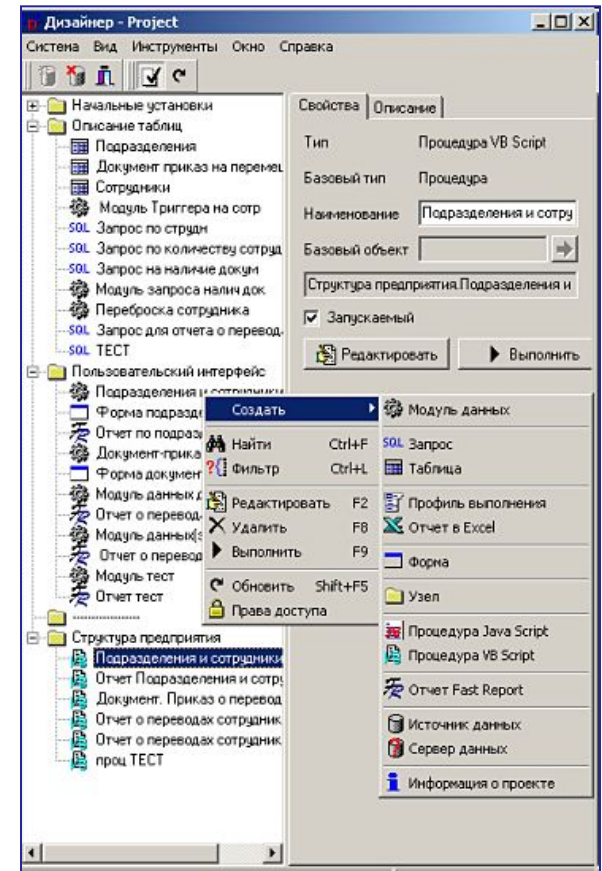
Дизайнер - Project

Система Вид Инструменты Окно Справка

Начальные установки
Описание таблиц
Подразделения
Документ приказ на перемец
Сотрудники
Модуль Триггера на сотр
Запрос по струдн
Запрос по количеству сотруд
Запрос на наличие докум
Модуль запроса налич док
Переброска сотрудника
Запрос для отчета о перевод
TECT
Пользовательский интерфейс
Подразделения и сотрудники
Форма подразде
Отчет по подразд
Документ-приказ
Форма документ
Модуль данных
Отчет о перевод
Модуль данных
Отчет о перевод
Модуль тест
Отчет тест
Структура предприятия
Подразделения и сотрудники
Отчет Подразделения и сотру
Документ. Приказ о перевод
Отчет о переводах сотрудник
Отчет о переводах сотрудник
проц TECT

Свойства | Описание
Тип Процедура VB Script
Базовый тип Процедура
Наименование Подразделения и сотру
Базовый объект
Структура предприятия.Подразделения и
Запускаемый
Редактировать
Выполнить

Создать
Найти Ctrl+F
Фильтр Ctrl+L
Редактировать F2
Удалить F8
Выполнить F9
Обновить Shift+F5
Права доступа

Модуль данных
Запрос
Таблица
Профиль выполнения
Отчет в Excel
Форма
Узел
Процедура Java Script
Процедура VB Script
Отчет Fast Report
Источник данных
Сервер данных
Информация о проекте